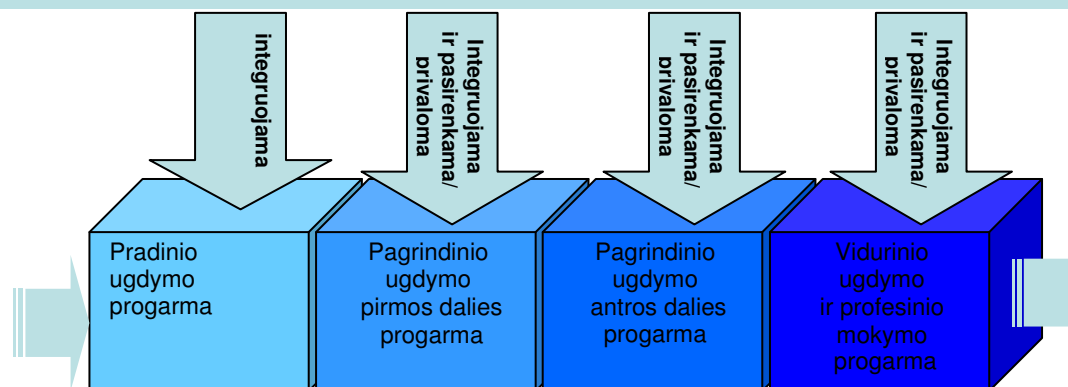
integruojama

Integruojama ir pasirenkama/ privaloma

Integruojama ir pasirenkama/ privaloma

Integruojama ir pasirenkama/ privaloma

Pradinio ugdymo progarma

Pagrindinio ugdymo pirmos dalies progarma

Pagrindinio ugdymo antros dalies progarma

Vidurinio ugdymo ir profesinio mokymo progarma